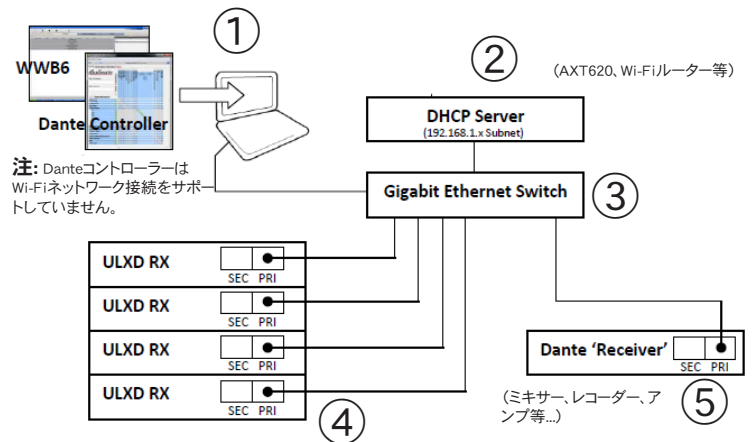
WWB6

Dante Controller

①

②

（AXT620、Wi-Fiルーター等）

DHCP Server
(192.168.1.x Subnet)

注: Danteコントローラーは Wi-Fiネットワーク接続をサポートしていません。

Gigabit Ethernet Switch

③

ULXD RX
SEC PRI

ULXD RX
SEC PRI

ULXD RX
SEC PRI

ULXD RX
SEC PRI

④

Dante 'Receiver'
SEC PRI

（ミキサー、レコーダー、アンプ等...）

⑤